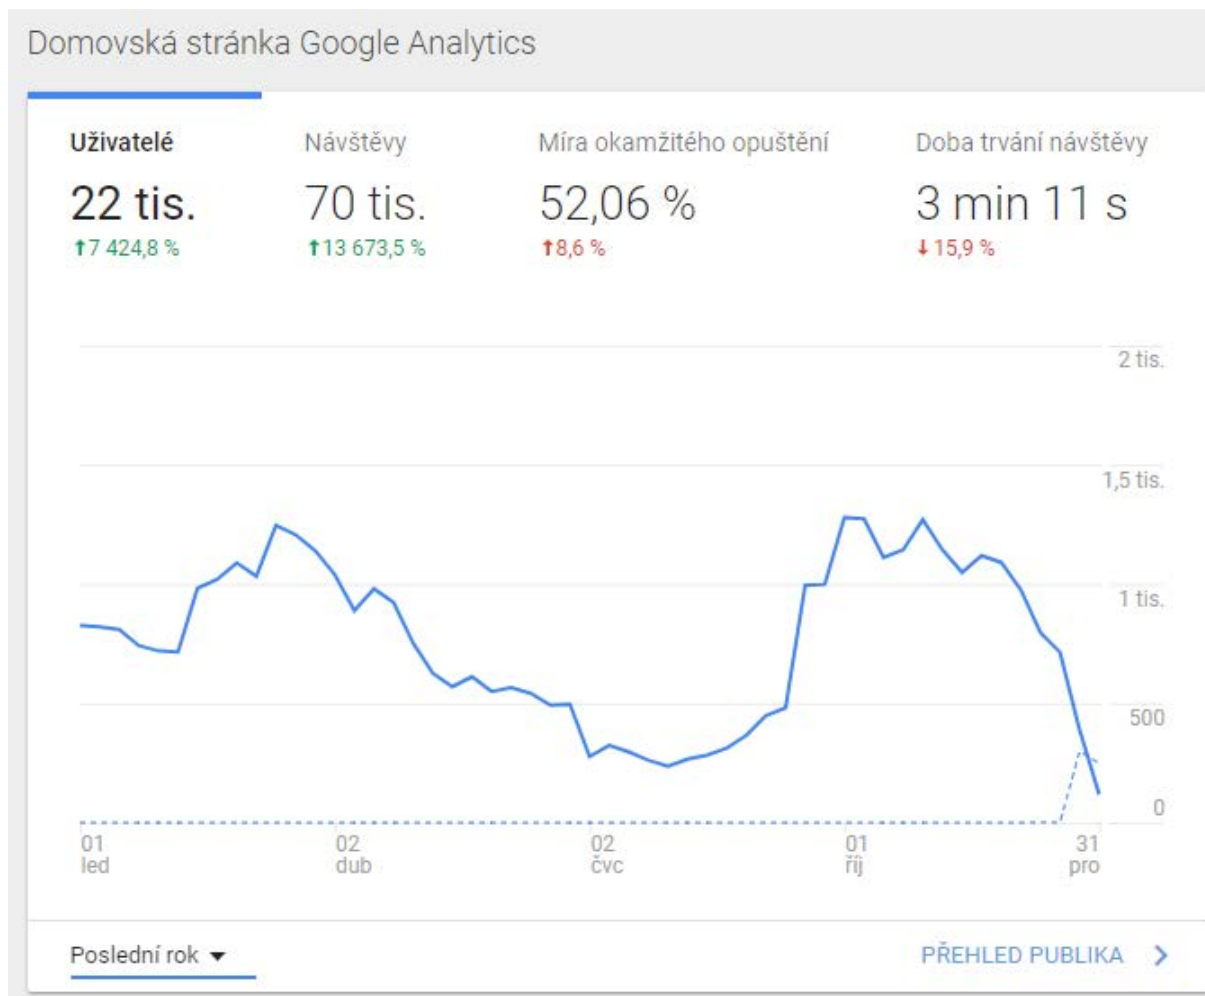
Domovská stránka Google Analytics

Uživatelé
22 tis.
↑7 424,8 %

Návštěvy
70 tis.
↑13 673,5 %

Míra okamžitého opuštění
52,06 %
↑8,6 %

Doba trvání návštěvy
3 min 11 s
↓15,9 %

2 tis.
1,5 tis.
1 tis.
500
0

01 led
02 dub
02 čvc
01 říj
31 pro

Poslední rok ▾

PŘEHLED PUBLIKA ›